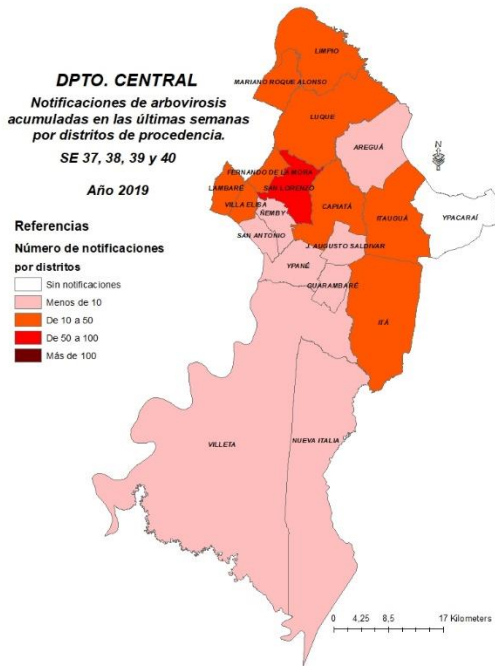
DPTO. CENTRAL

Notificaciones de arbovirosis acumuladas en las últimas semanas por distritos de procedencia.

SE 37, 38, 39 y 40

Año 2019

Referencias

Número de notificaciones por distritos

Sin notificaciones

Menos de 10

De 10 a 50

De 50 a 100

Más de 100

LIMPIO

MARIANO ROQUE ALONSO

LUQUE

AREGUÁ

FERNANDO DE LA MORA

LAMBARÉ

SAN LORENZO

CAPIATÁ

ITAUGUÁ

YPACARAÍ

VILLA ELISA

ÑEMBY

SAN ANTONIO

J. AUGUSTO SALDIVAR

YPANÉ

GUARAMBARÉ

ITÁ

VILLETA

NUEVA ITALIA

N

0 4,25 8,5 17 Kilometers